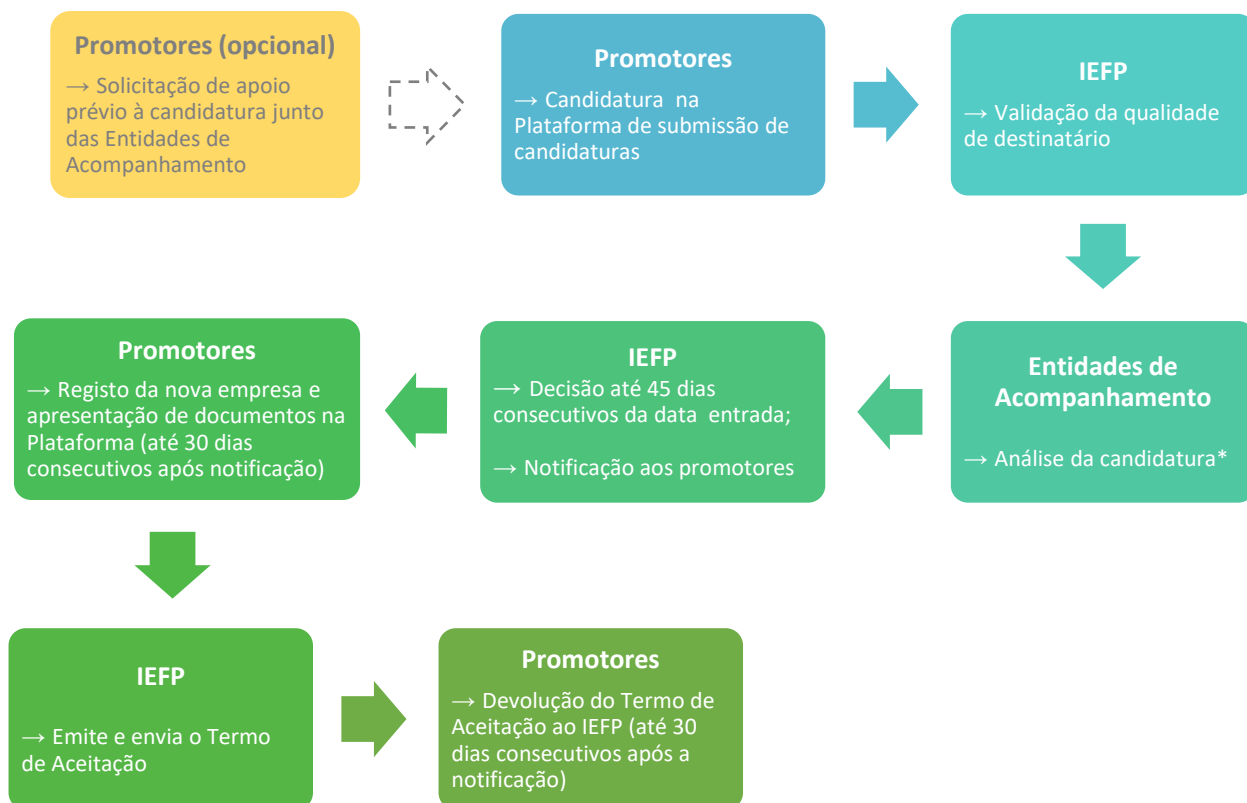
Promotores (opcional)
→ Solicitação de apoio prévio à candidatura junto das Entidades de Acompanhamento

Promotores
→ Candidatura na Plataforma de submissão de candidaturas

IEFP
→ Validação da qualidade de destinatário

Entidades de Acompanhamento
→ Análise da candidatura*

IEFP
→ Decisão até 45 dias consecutivos da data entrada;

→ Notificação aos promotores

Promotores
→ Registo da nova empresa e apresentação de documentos na Plataforma (até 30 dias consecutivos após notificação)

IEFP
→ Emite e envia o Termo de Aceitação

Promotores
→ Devolução do Termo de Aceitação ao IEFP (até 30 dias consecutivos após a notificação)